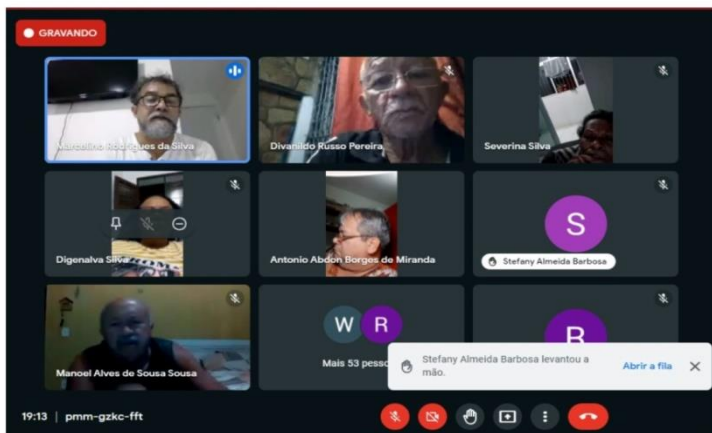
GRAVANDO

Marcelino Rodrigues da Silva

Divanildo Russo Pereira

Severina Silva

Digenalva Silva

Antonio Abdon Borges de Miranda

S

Stefany Almeida Barbosa

Manoel Alves de Sousa Sousa

W R

Mais 53 pesso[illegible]

B

Stefany Almeida Barbosa levantou a mão.

Abrir a fila

19:13 | pmm-gzkc-fft